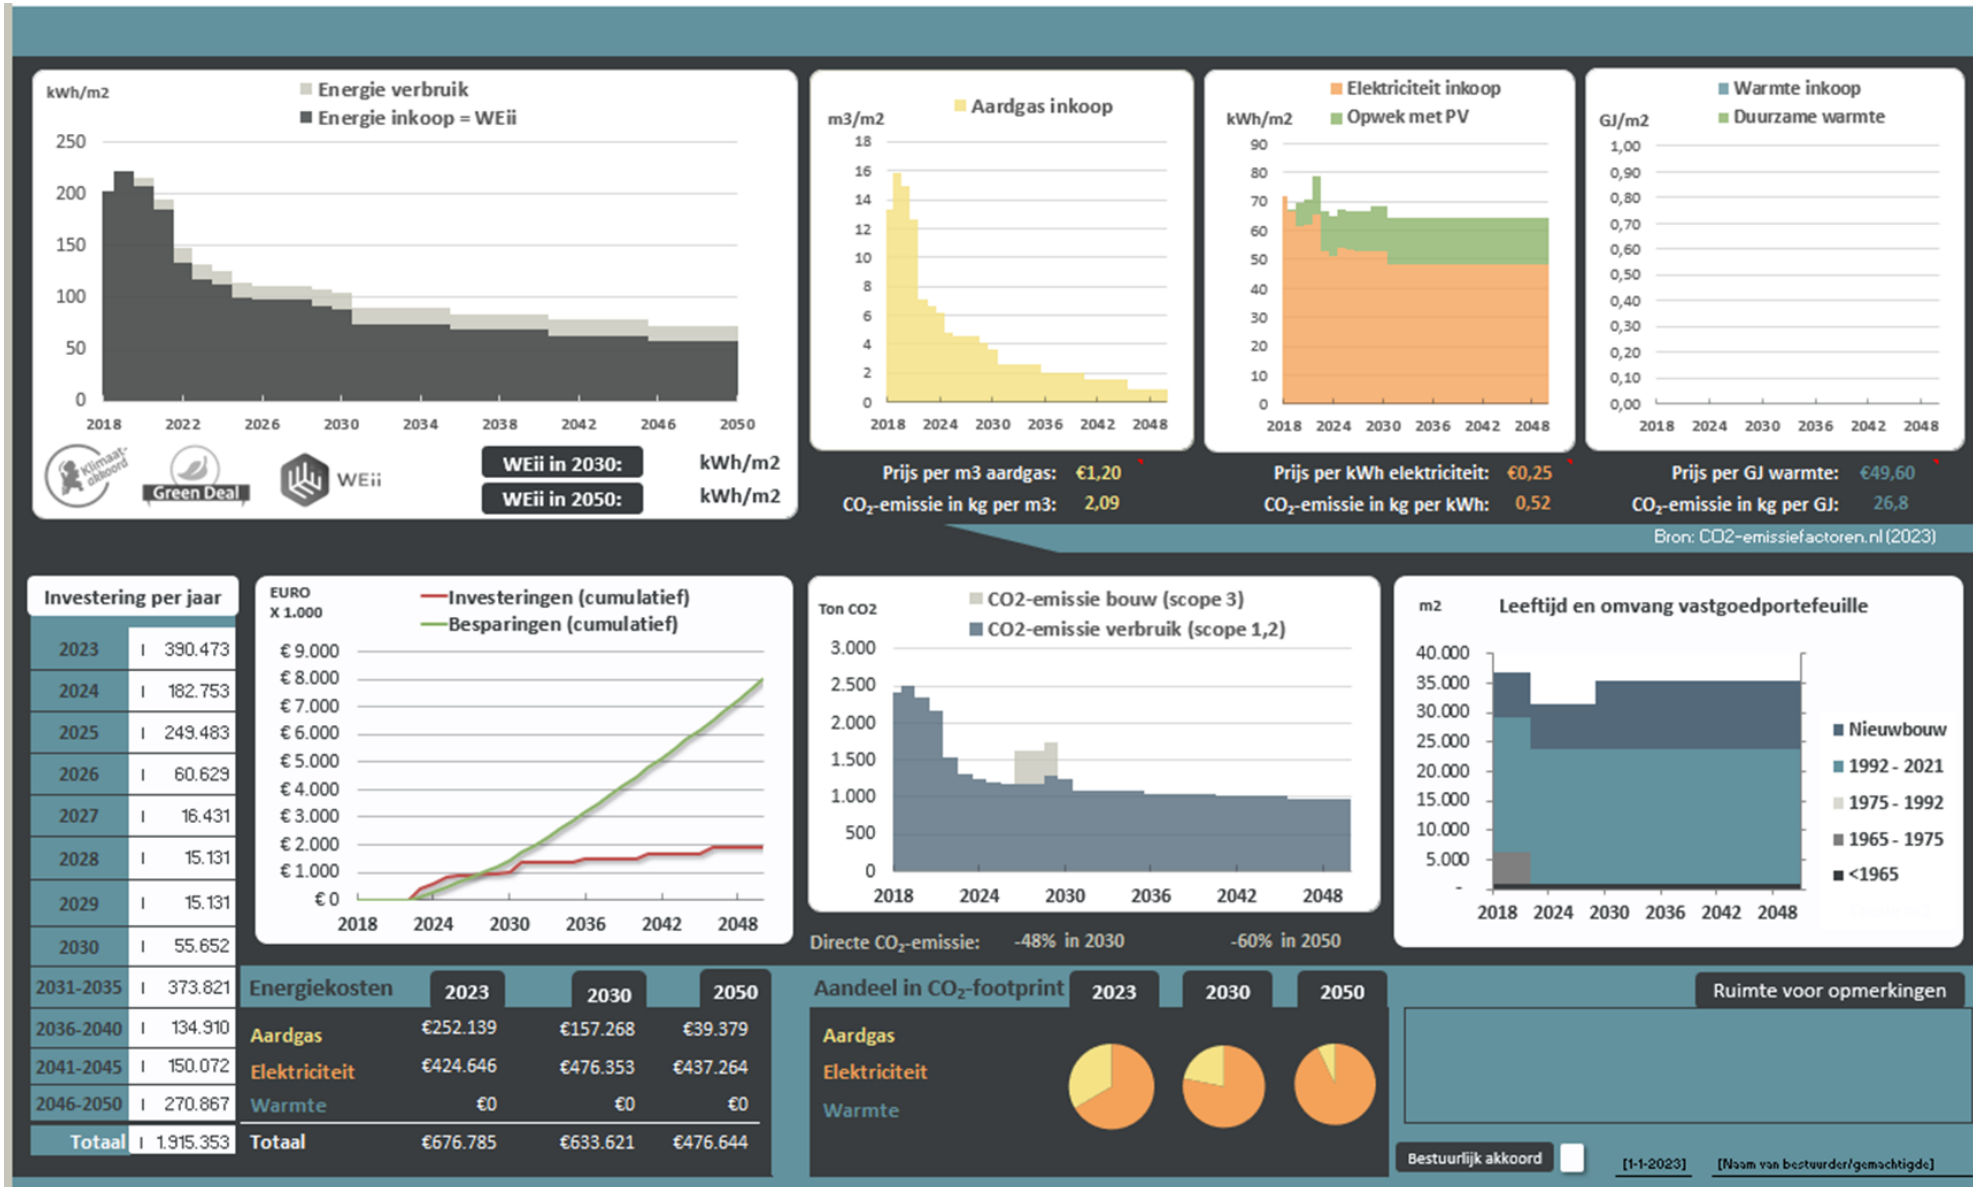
kWh/m2
Energie verbruik
Energie inkoop = WEii
250
200
150
100
50
0
2018 2022 2026 2030 2034 2038 2042 2046 2050

Klimaatakkoord
Green Deal
WEii
WEii in 2030: kWh/m2
WEii in 2050: kWh/m2

m3/m2
Aardgas inkoop
18
16
14
12
10
8
6
4
2
0
2018 2024 2030 2036 2042 2048

kWh/m2
Elektriciteit inkoop
Opwek met PV
90
80
70
60
50
40
30
20
10
0
2018 2024 2030 2036 2042 2048

GJ/m2
Warmte inkoop
Duurzame warmte
1,00
0,90
0,80
0,70
0,60
0,50
0,40
0,30
0,20
0,10
0,00
2018 2024 2030 2036 2042 2048

Prijs per m3 aardgas: €1,20
CO$_2$-emissie in kg per m3: 2,09
Prijs per kWh elektriciteit: €0,25
CO$_2$-emissie in kg per kWh: 0,52
Prijs per GJ warmte: €49,60
CO$_2$-emissie in kg per GJ: 26,8
Bron: CO2-emissiefactoren.nl (2023)

Investering per jaar
| | |
|---|---|
| 2023 | 390.473 |
| 2024 | 182.753 |
| 2025 | 249.483 |
| 2026 | 60.629 |
| 2027 | 16.431 |
| 2028 | 15.131 |
| 2029 | 15.131 |
| 2030 | 55.652 |
| 2031-2035 | 373.821 |
| 2036-2040 | 134.910 |
| 2041-2045 | 150.072 |
| 2046-2050 | 270.867 |
| Totaal | 1.915.353 |

EURO
X 1.000
Investeringen (cumulatief)
Besparingen (cumulatief)
€ 9.000
€ 8.000
€ 7.000
€ 6.000
€ 5.000
€ 4.000
€ 3.000
€ 2.000
€ 1.000
€ 0
2018 2024 2030 2036 2042 2048

Ton CO2
CO2-emissie bouw (scope 3)
CO2-emissie verbruik (scope 1,2)
3.000
2.500
2.000
1.500
1.000
500
0
2018 2024 2030 2036 2042 2048
Directe CO$_2$-emissie: -48% in 2030 -60% in 2050

m2
Leeftijd en omvang vastgoedportefeuille
40.000
35.000
30.000
25.000
20.000
15.000
10.000
5.000
-
2018 2024 2030 2036 2042 2048
Nieuwbouw
1992 - 2021
1975 - 1992
1965 - 1975
<1965

| Energiekosten | 2023 | 2030 | 2050 |
|---|---|---|---|
| Aardgas | €252.139 | €157.268 | €39.379 |
| Elektriciteit | €424.646 | €476.353 | €437.264 |
| Warmte | €0 | €0 | €0 |
| Totaal | €676.785 | €633.621 | €476.644 |

Aandeel in CO$_2$-footprint 2023 2030 2050
Aardgas
Elektriciteit
Warmte

Ruimte voor opmerkingen
Bestuurlijk akkoord
[1-1-2023]
[Naam van bestuurder/gemachtigde]